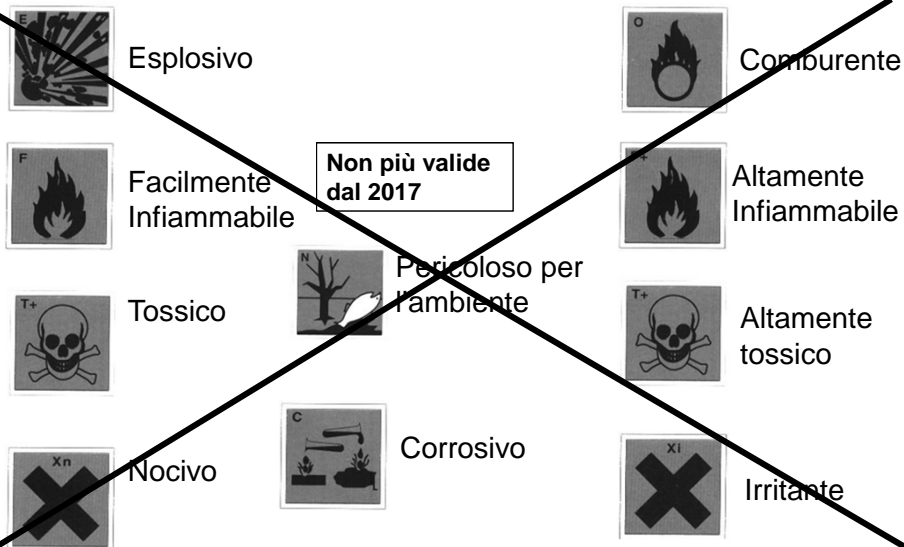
E
Esplosivo

O
Comburente

F
Facilmente Infiammabile

Non più valide dal 2017

F+
Altamente Infiammabile

N
Pericoloso per l'ambiente

T+
Tossico

T+
Altamente tossico

C
Corrosivo

Xn
Nocivo

Xi
Irritante